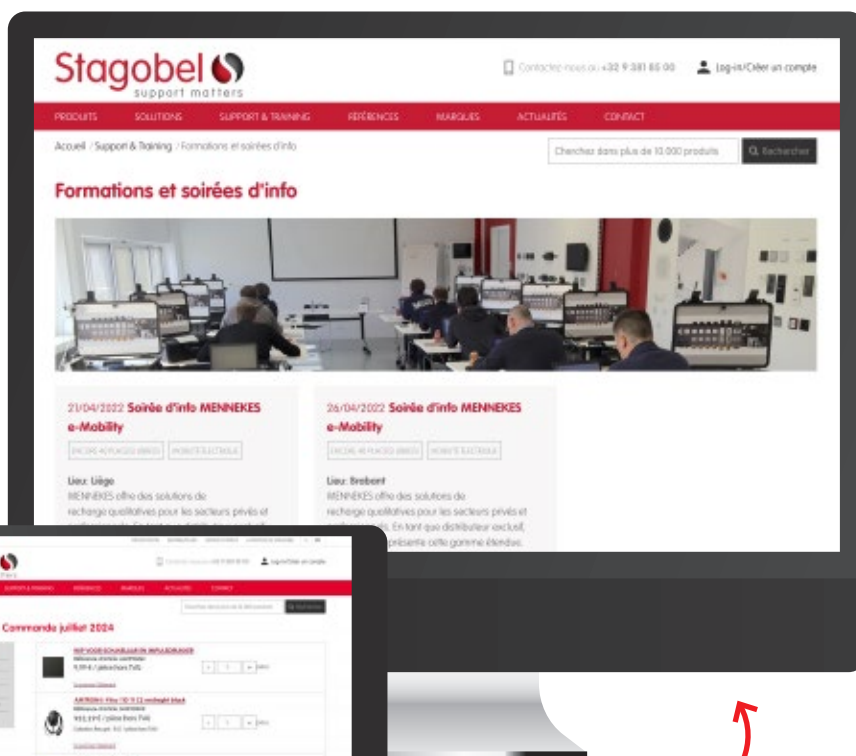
Stagobel
support matters

Contactez-nous au +32 9 381 85 00
Log-in/Créer un compte

PRODUITS
SOLUTIONS
SUPPORT & TRAINING
RÉFÉRENCES
MARQUES
ACTUALITÉS
CONTACT

Accueil / Support & Training / Formations et soirées d'info

Chercher dans plus de 10.000 produits
Rechercher

Formations et soirées d'info

21/04/2022 Soirée d'info MENNEKES e-Mobility

ENCORE 40 PLACES LIBRES
MOBILITÉ ÉLECTRIQUE

Lieu: Liège
MENNEKES offre des solutions de recharge qualitatives pour les secteurs privés et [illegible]

26/04/2022 Soirée d'info MENNEKES e-Mobility

ENCORE 40 PLACES LIBRES
MOBILITÉ ÉLECTRIQUE

Lieu: Brabant
MENNEKES offre des solutions de recharge qualitatives pour les secteurs privés et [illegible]. En tant que distributeur exclusif, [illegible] présente cette gamme étendue.

SUPPORT & TRAINING
RÉFÉRENCES
MARQUES
ACTUALITÉS
CONTACT

Commande juillet 2024

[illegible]